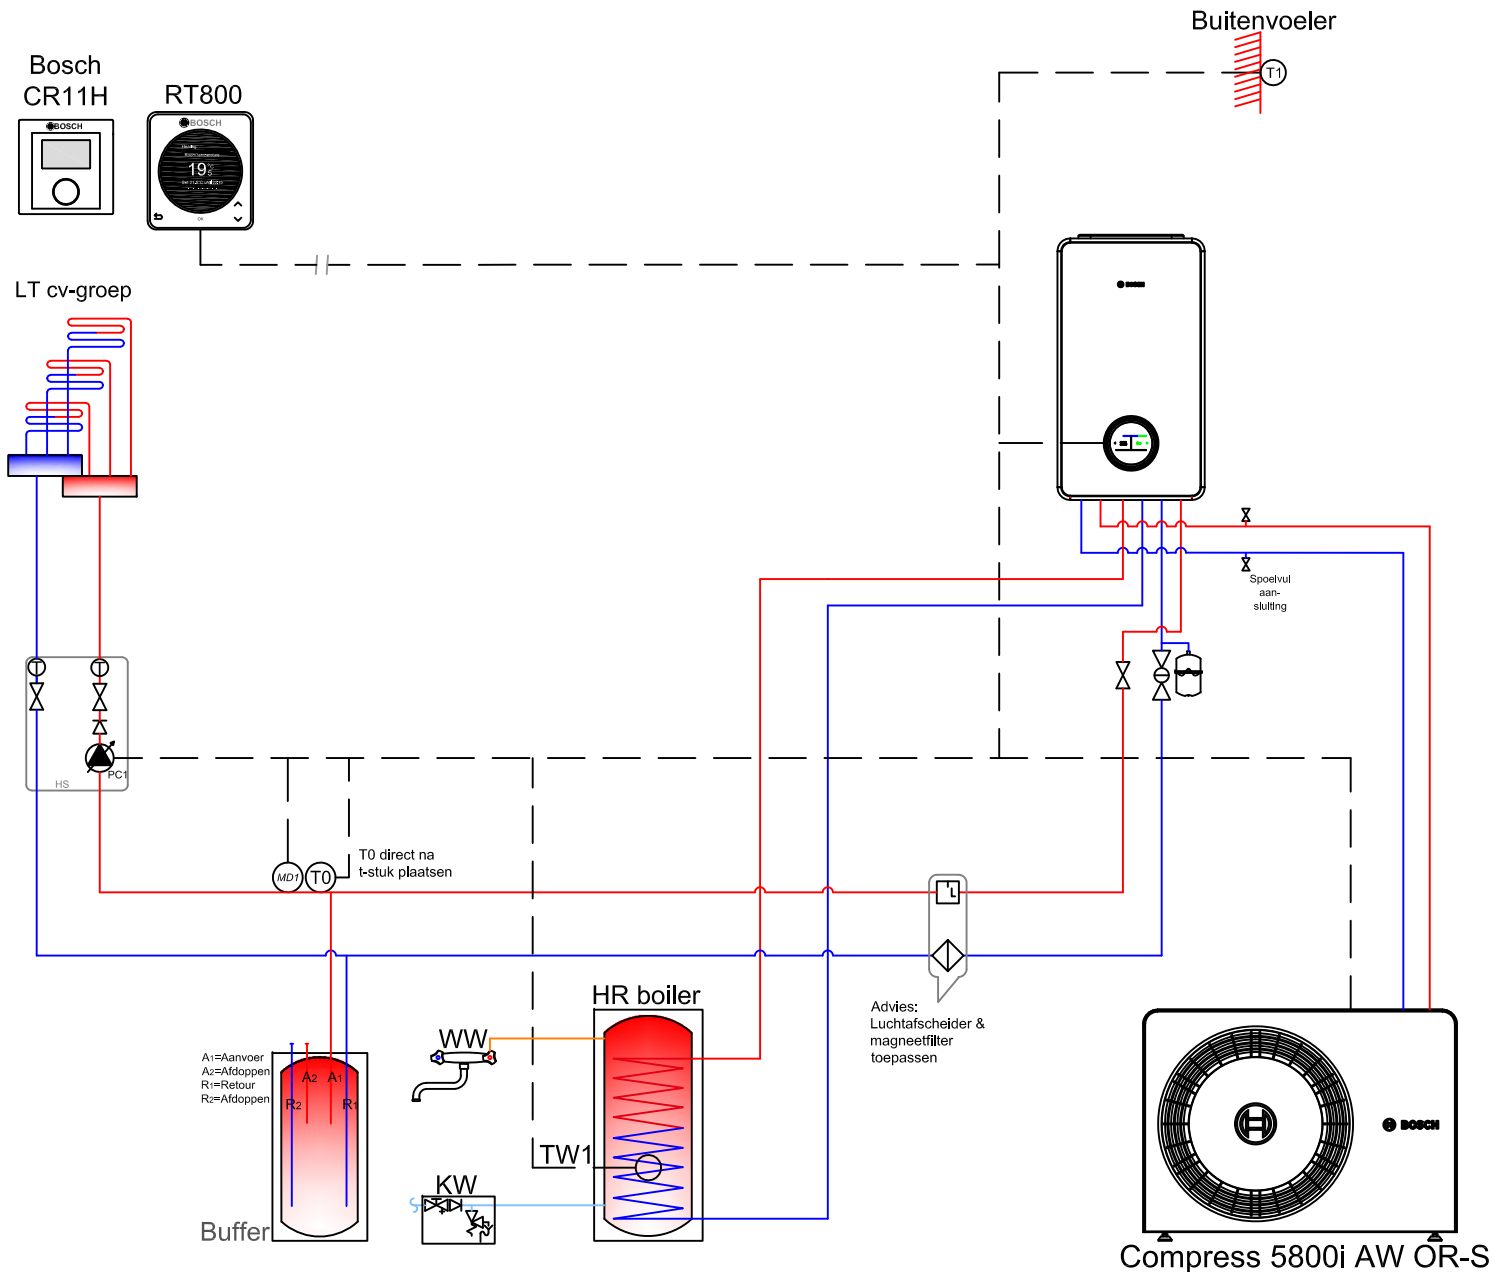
Bosch CR11H

RT800

BOSCH

BOSCH

19

Buitenvoeler

T1

LT cv-groep

BOSCH

Spoelvul aansluitng

HS

PC1

T0 direct na t-stuk plaatsen

MD1

T0

Advies: Luchtafscheider & magneetfilter toepassen

HR boiler

WW

TW1

KW

A1=Aanvoer
A2=Afdoppen
R1=Retour
R2=Afdoppen

A2 A1

R2 R1

Buffer

BOSCH

Compress 5800i AW OR-S